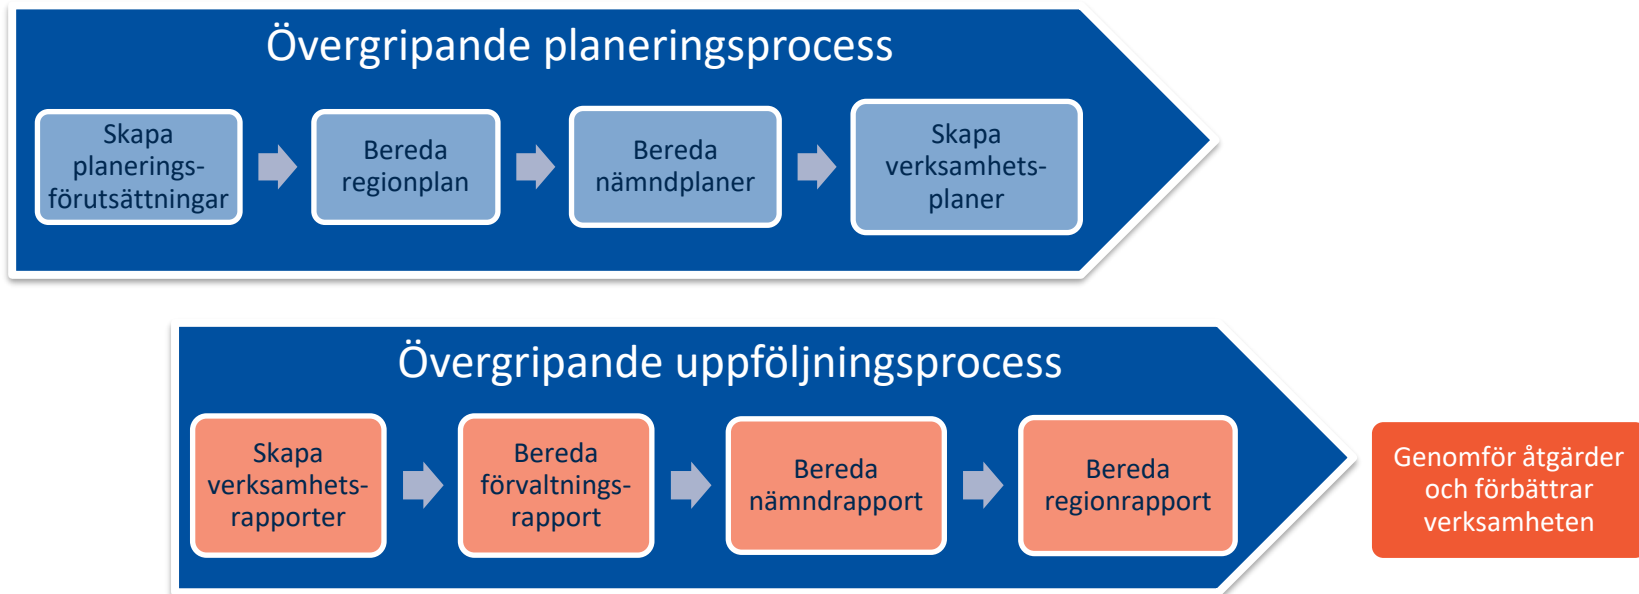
Övergripande planeringsprocess

Skapa planerings-förutsättningar

Bereda regionplan

Bereda nämndplaner

Skapa verksamhets-planer

Övergripande uppföljningsprocess

Skapa verksamhets-rapporter

Bereda förvaltnings-rapport

Bereda nämndrapport

Bereda regionrapport

Genomför åtgärder och förbättrar verksamheten